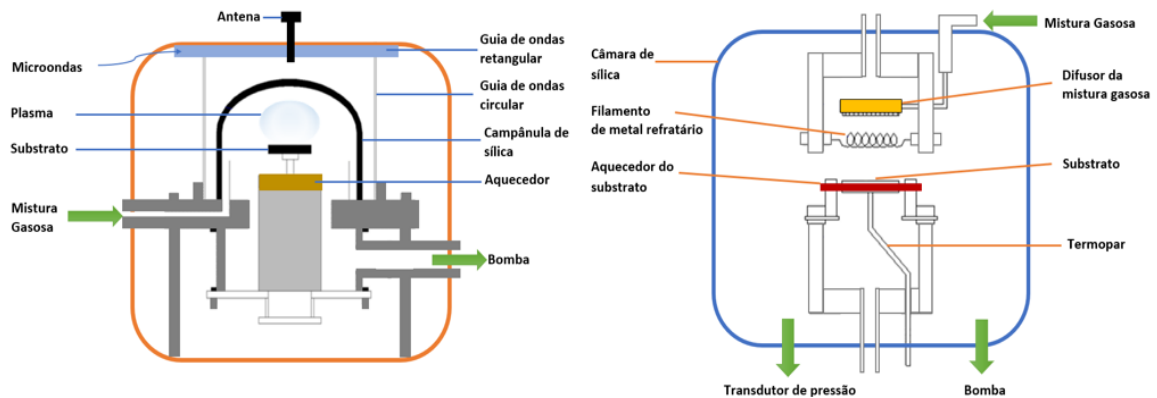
Antena

Microondas

Guia de ondas retangular

Guia de ondas circular

Plasma

Substrato

Campânula de sílica

Aquecedor

Mistura Gasosa

Bomba

Mistura Gasosa

Câmara de sílica

Difusor da mistura gasosa

Filamento de metal refratário

Aquecedor do substrato

Substrato

Termopar

Transdutor de pressão

Bomba